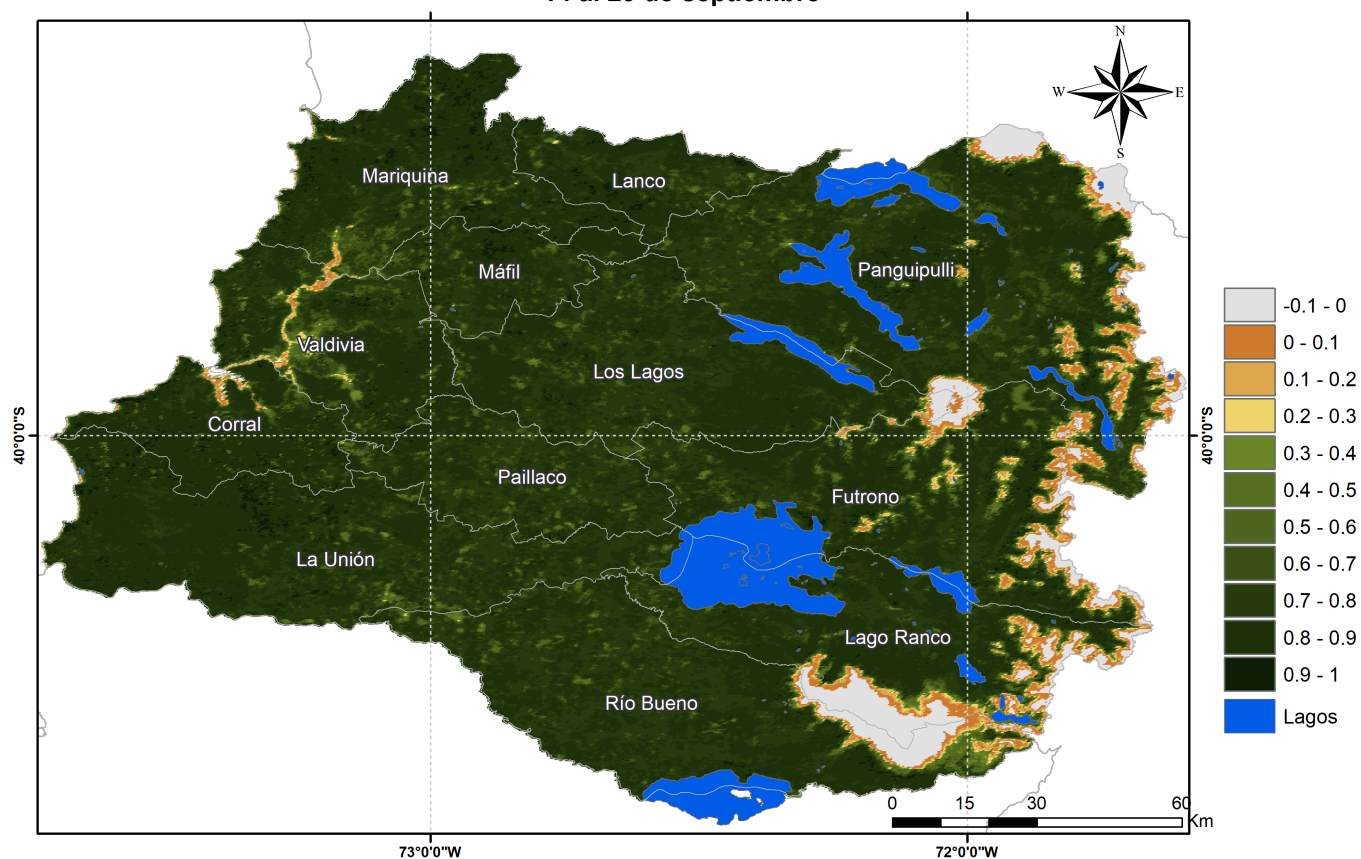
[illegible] de septiembre

N
W
E
S

Mariquina
Lanco
Máfil
Panguipulli
Valdivia
Los Lagos
Corral
Paillaco
Futrono
La Unión
Lago Ranco
Río Bueno

40°0'0"S
40°0'0"S

-0.1 - 0
0 - 0.1
0.1 - 0.2
0.2 - 0.3
0.3 - 0.4
0.4 - 0.5
0.5 - 0.6
0.6 - 0.7
0.7 - 0.8
0.8 - 0.9
0.9 - 1
Lagos

0 15 30 60
Km

73°0'0"W
72°0'0"W